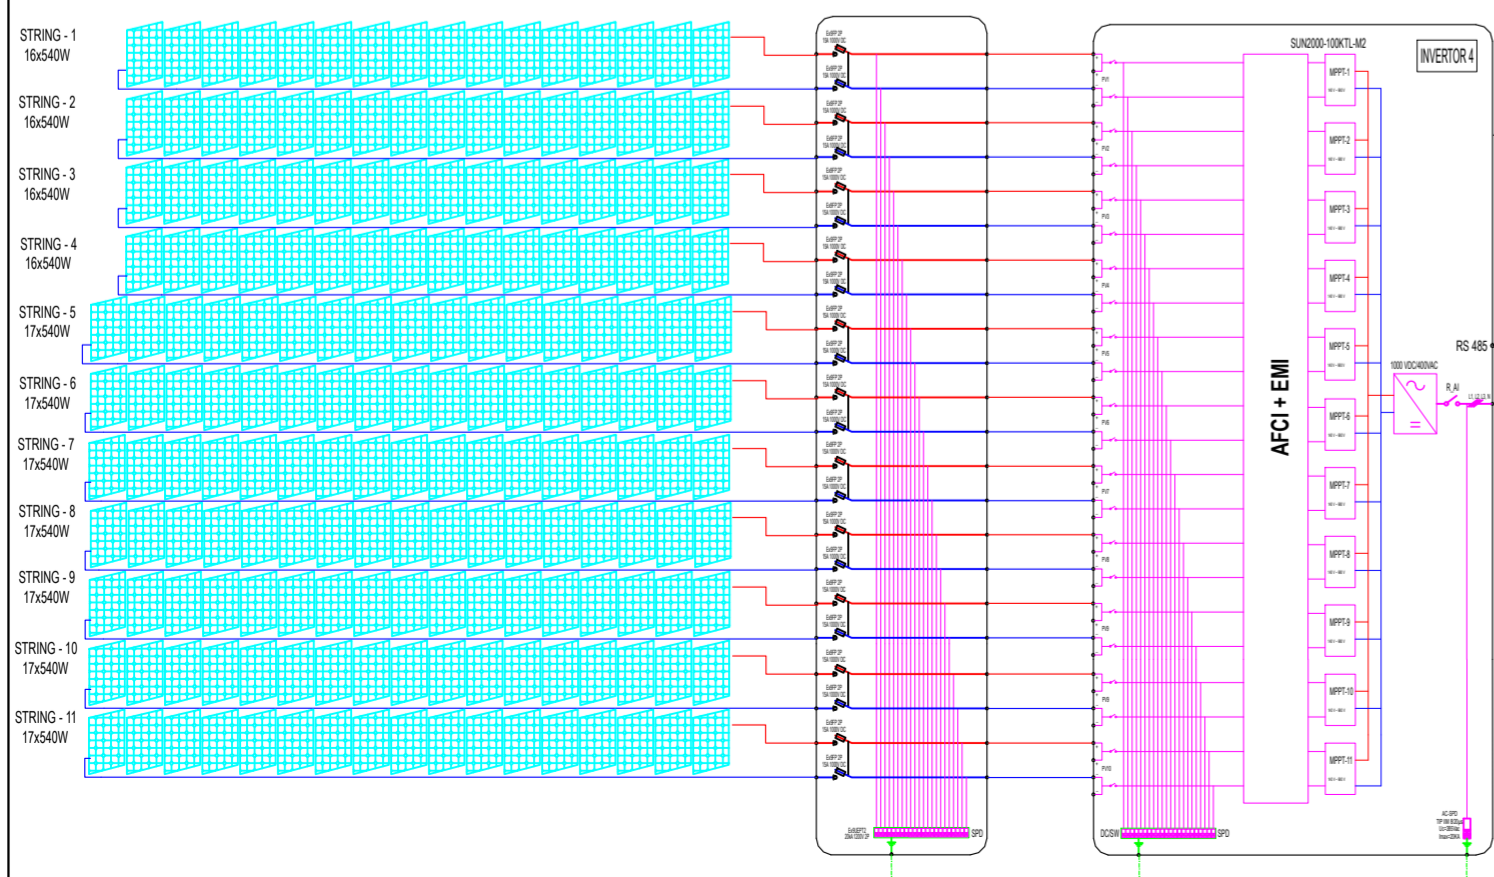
STRING - 1
16x540W

STRING - 2
16x540W

STRING - 3
16x540W

STRING - 4
16x540W

STRING - 5
17x540W

STRING - 6
17x540W

STRING - 7
17x540W

STRING - 8
17x540W

STRING - 9
17x540W

STRING - 10
17x540W

STRING - 11
17x540W

SUN2000-100KTL-M2

INVERTOR 4

MPPT-1
MPPT-2
MPPT-3
MPPT-4
MPPT-5
MPPT-6
MPPT-7
MPPT-8
MPPT-9
MPPT-10
MPPT-11

AFCI + EMI

RS 485

1000 VDC/400VAC

R_AI

SPD

DC/SW

SPD

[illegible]